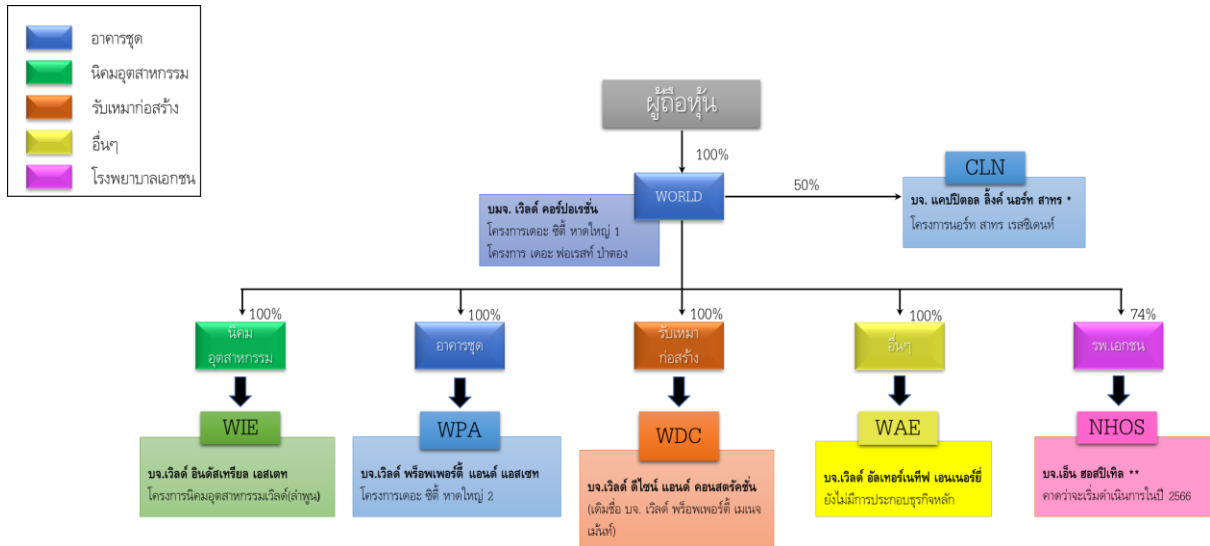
อาคารชุด
นิคมอุตสาหกรรม
รับเหมาก่อสร้าง
อื่นๆ
โรงพยาบาลเอกชน

ผู้ถือหุ้น

100%

WORLD

บมจ. เวิลด์ คอร์ปอเรชั่น
โครงการเดอะ ซิตี้ หาดใหญ่ 1
โครงการ เดอะ ฟอเรสท์ ป่าตอง

50%

CLN

บจ. แคปปิตอล ลิ้งค์ นอร์ท สาทร *
โครงการนอร์ท สาทร เรสซิเดนท์

100%
นิคม
อุตสาหกรรม

WIE

บจ.เวิลด์ อินดัสเทรียล เอสเตท
โครงการนิคมอุตสาหกรรมเวิลด์(ลำพูน)

100%
อาคารชุด

WPA

บจ.เวิลด์ พร็อพเพอร์ตี้ แอนด์ แอสเซท
โครงการเดอะ ซิตี้ หาดใหญ่ 2

100%
รับเหมา
ก่อสร้าง

WDC

บจ.เวิลด์ ดีไซน์ แอนด์ คอนสตรัคชั่น
(เดิมชื่อ บจ. เวิลด์ พร็อพเพอร์ตี้ เมเนจเม้นท์)

100%
อื่นๆ

WAE

บจ.เวิลด์ อัลเทอร์เนทีฟ เอนเนอร์ยี่
ยังไม่มีการประกอบธุรกิจหลัก

74%
รพ.เอกชน

NHOS

บจ.เอ็น ฮอสปิทอล **
คาดว่าจะเริ่มดำเนินการในปี 2566